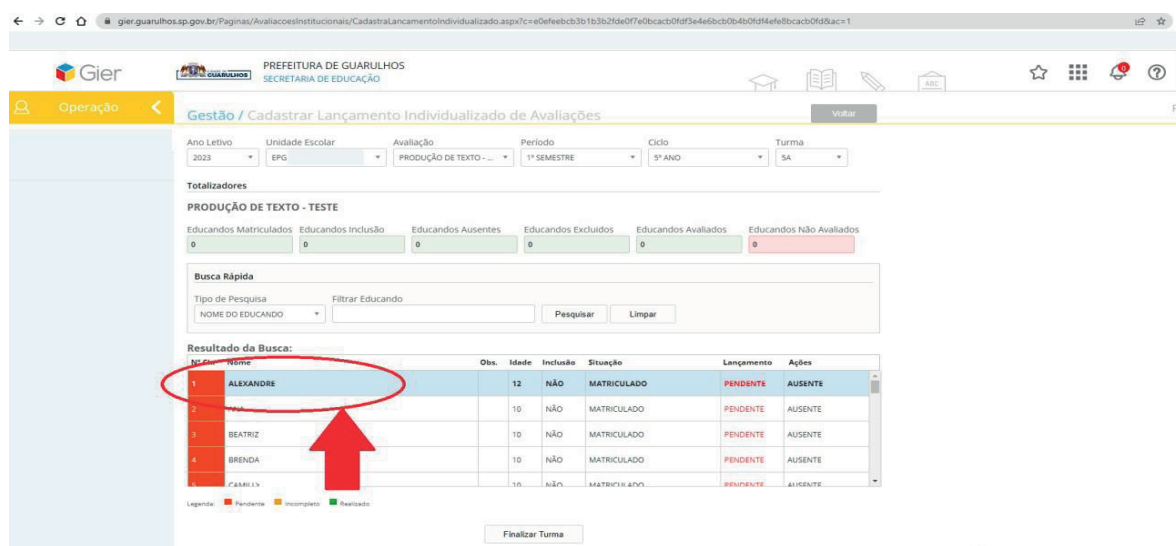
gier.guarulhos.sp.gov.br/Paginas/AvaliacoesInstitucionais/CadastraLancamentoIndividualizado.aspx?c=e0efeebcb3b1b3b2fde0f7e0bcacb0fdf3e4e6bcb0b4b0fdf4efe8bcacb0fd&ac=1

Gier

GUARULHOS

PREFEITURA DE GUARULHOS
SECRETARIA DE EDUCAÇÃO

ABC

0

Operação

Gestão / Cadastrar Lançamento Individualizado de Avaliações

Voltar

| Ano Letivo | Unidade Escolar | Avaliação | Período | Ciclo | Turma |
|---|---|---|---|---|---|
| 2023 | EPG | PRODUÇÃO DE TEXTO - ... | 1º SEMESTRE | 5º ANO | 5A |

Totalizadores

PRODUÇÃO DE TEXTO - TESTE

| Educandos Matriculados | Educandos Inclusão | Educandos Ausentes | Educandos Excluidos | Educandos Avaliados | Educandos Não Avaliados |
|---|---|---|---|---|---|
| 0 | 0 | 0 | 0 | 0 | 0 |

Busca Rápida

Tipo de Pesquisa
NOME DO EDUCANDO

Filtrar Educando

Pesquisar Limpar

Resultado da Busca:

| Nº Ch. | Nome | Obs. | Idade | Inclusão | Situação | Lançamento | Ações |
|---|---|---|---|---|---|---|---|
| 1 | ALEXANDRE | | 12 | NÃO | MATRICULADO | PENDENTE | AUSENTE |
| 2 | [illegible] | | 10 | NÃO | MATRICULADO | PENDENTE | AUSENTE |
| 3 | BEATRIZ | | 10 | NÃO | MATRICULADO | PENDENTE | AUSENTE |
| 4 | BRENDA | | 10 | NÃO | MATRICULADO | PENDENTE | AUSENTE |
| 5 | CAMILL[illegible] | | 10 | NÃO | MATRICULADO | PENDENTE | AUSENTE |

Legenda: Pendente Incompleto Realizado

Finalizar Turma